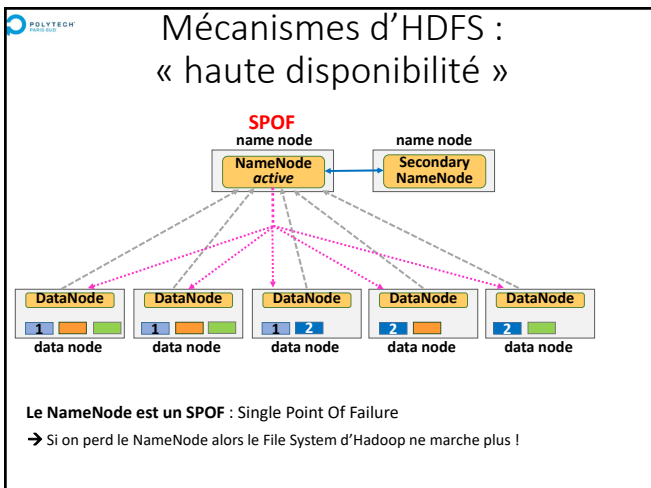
POLYTECH PARIS-SUD

Mécanismes d'HDFS : « haute disponibilité »

SPOF
name node
NameNode
active

name node
Secondary NameNode

DataNode
1
data node

DataNode
1
data node

DataNode
1 2
data node

DataNode
2
data node

DataNode
2
data node

Le NameNode est un SPOF : Single Point Of Failure

→ Si on perd le NameNode alors le File System d'Hadoop ne marche plus !